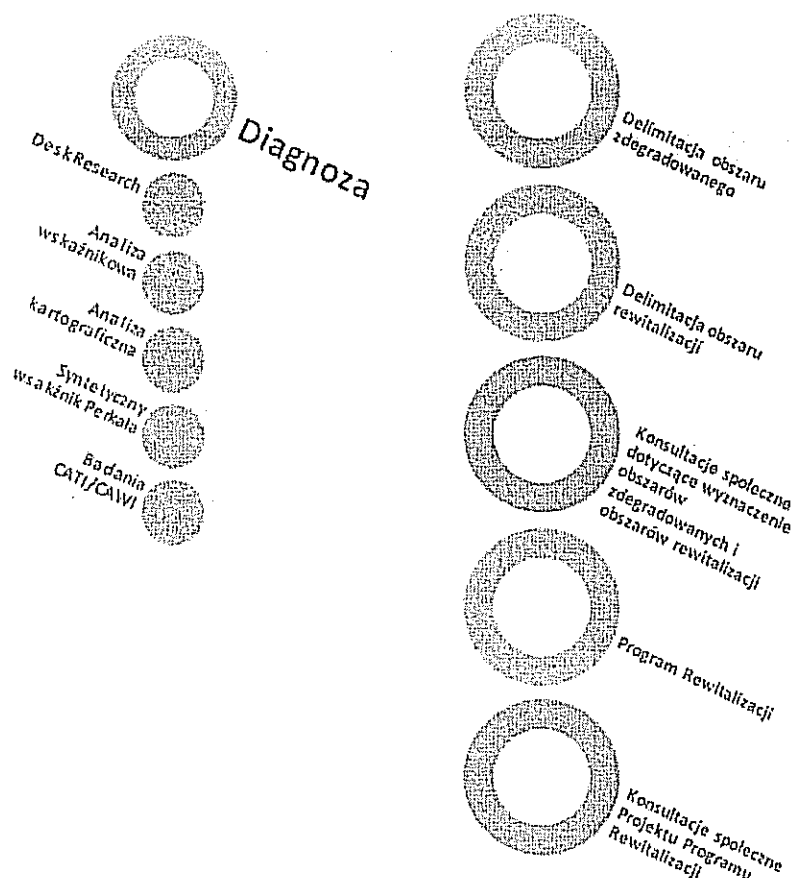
Diagnoza

DeskResearch

Analiza wskaźnikowa

Analiza kartograficzna

Syntetyczny wskaźnik Perkala

Badania CATI/CAWI

Delimitacja obszaru zdegradowanego

Delimitacja obszaru rewitalizacji

Konsultacje społeczne dotyczące wyznaczenie obszarów zdegradowanych i obszarów rewitalizacji

Program Rewitalizacji

Konsultacje społeczne Projektu Programu Rewitalizacji